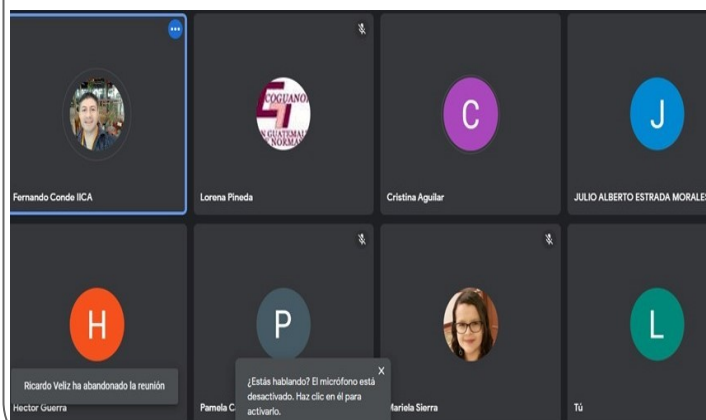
COGUANO
N GUATEMAL
NORMA

Fernando Conde IICA

Lorena Pineda

C

Cristina Aguilar

J

JULIO ALBERTO ESTRADA MORALE

H

Hector Guerra

Ricardo Veliz ha abandonado la reunión

P

Pamela C

¿Estás hablando? El micrófono está desactivado. Haz clic en él para activarlo.

X

Mariela Sierra

L

Tú